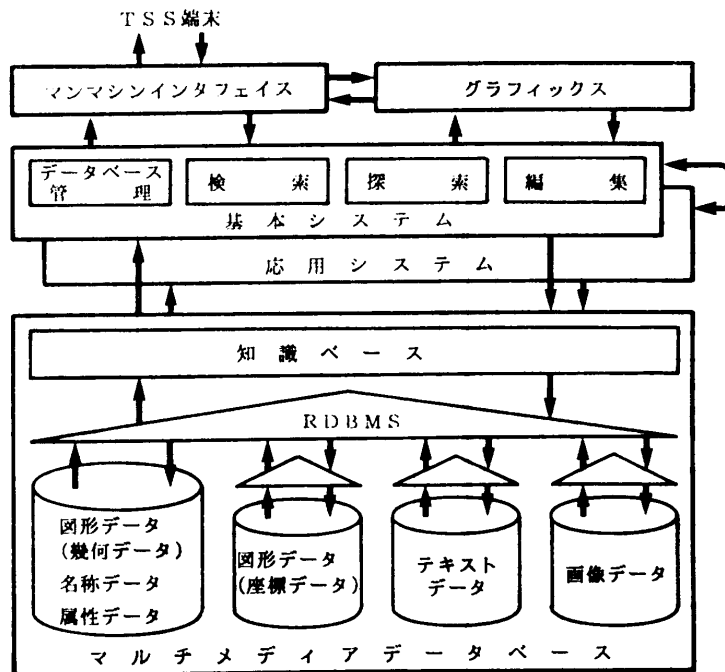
TSS端末

マンマシンインタフェイス

グラフィックス

データベース管理

検索

探索

編集

基本システム

応用システム

知識ベース

RDBMS

図形データ
(幾何データ)
名称データ
属性データ

図形データ
(座標データ)

テキストデータ

画像データ

マルチメディアデータベース